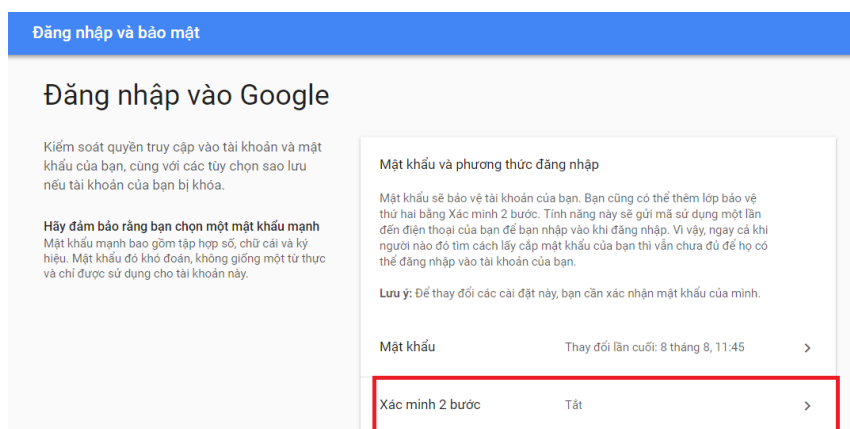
Đăng nhập và bảo mật

Đăng nhập vào Google

Kiểm soát quyền truy cập vào tài khoản và mật khẩu của bạn, cùng với các tùy chọn sao lưu nếu tài khoản của bạn bị khóa.

Hãy đảm bảo rằng bạn chọn một mật khẩu mạnh
Mật khẩu mạnh bao gồm tập hợp số, chữ cái và ký hiệu. Mật khẩu đó khó đoán, không giống một từ thực và chỉ được sử dụng cho tài khoản này.

Mật khẩu và phương thức đăng nhập

Mật khẩu sẽ bảo vệ tài khoản của bạn. Bạn cũng có thể thêm lớp bảo vệ thứ hai bằng Xác minh 2 bước. Tính năng này sẽ gửi mã sử dụng một lần đến điện thoại của bạn để bạn nhập vào khi đăng nhập. Vì vậy, ngay cả khi người nào đó tìm cách lấy cắp mật khẩu của bạn thì vẫn chưa đủ để họ có thể đăng nhập vào tài khoản của bạn.

Lưu ý: Để thay đổi các cài đặt này, bạn cần xác nhận mật khẩu của mình.

Mật khẩu Thay đổi lần cuối: 8 tháng 8, 11:45

Xác minh 2 bước Tắt